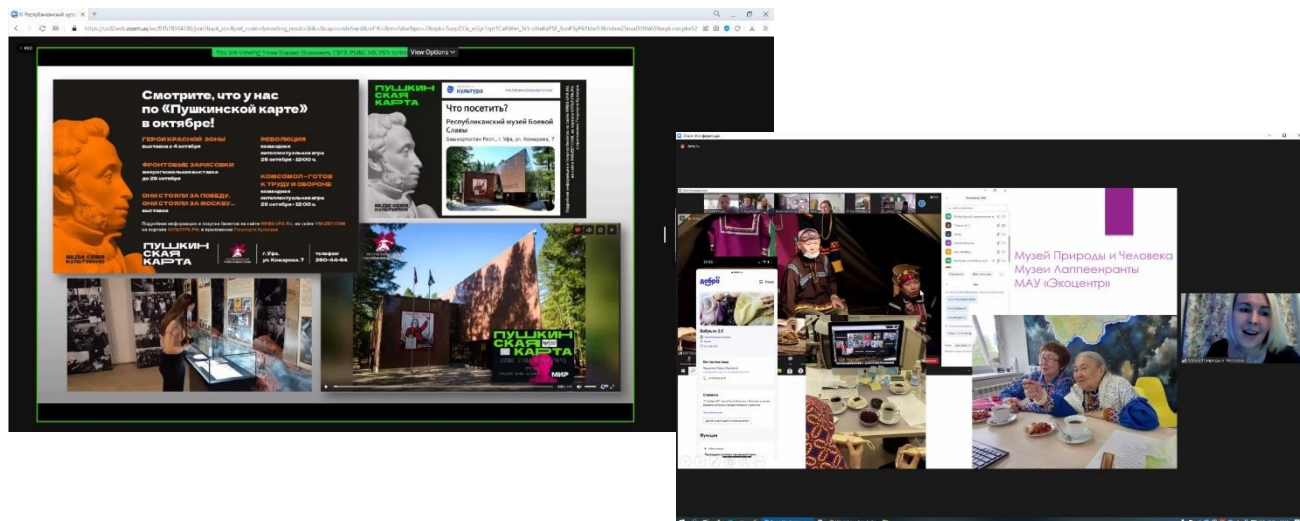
You are viewing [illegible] screen View Options

Смотрите, что у нас по «Пушкинской карте» в октябре!

ГЕРОИ КРАСНОЙ ЗОНЫ
выставка с 4 октября

ФРОНТОВЫЕ ЗАРИСОВКИ
выставка до 25 октября

ОНИ СТОЯЛИ ЗА ПОБЕДУ, ОНИ СТОЯЛИ ЗА МОСКВУ...
выставка

РЕВОЛЮЦИЯ
интеллектуальная игра 26 октября · 12:00 ч.

КОМСОМОЛ — ГОТОВ К ТРУДУ И ОБОРОНЕ
интеллектуальная игра 29 октября · 12:00 ч.

ПУШКИНСКАЯ КАРТА

г. Уфа, ул. Комарова, 7

телефон 260-44-64

ПУШКИНСКАЯ КАРТА

культура

Что посетить?

Республиканский музей Боевой Славы

Башкортостан Респ., г. Уфа, ул. Комарова, 7

ПУШКИНСКАЯ КАРТА

МИР

добро

Бабушки 2.0

Музей Природы и Человека
Музей Лаппеенранты
МАУ «Экоцентр»